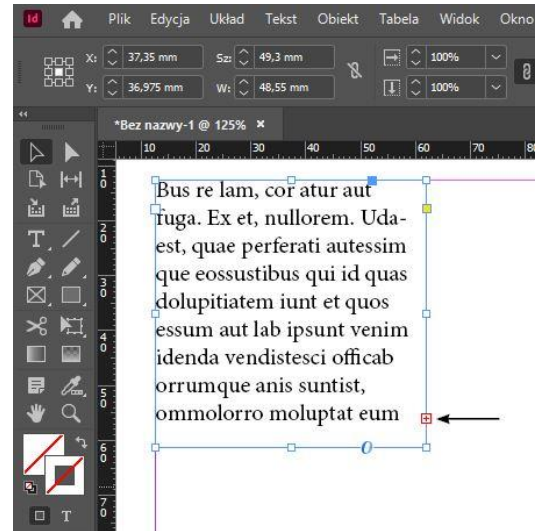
Id

Plik Edycja Układ Tekst Obiekt Tabela Widok Okno

X: 37,35 mm
Y: 36,975 mm
Sz: 49,3 mm
W: 48,55 mm
100%
100%

*Bez nazwy-1 @ 125% ×

10 20 30 40 50 60 70 8

1 0
2 0
3 0
4 0
5 0
6 0
7 0

Bus re lam, cor atur aut fuga. Ex et, nullorem. Udaest, quae perferati autessim que eossustibus qui id quas dolupitiatem iunt et quos essum aut lab ipsunt venim idenda vendistesci officab orrumque anis suntist, ommolorro moluptat eum

0

T